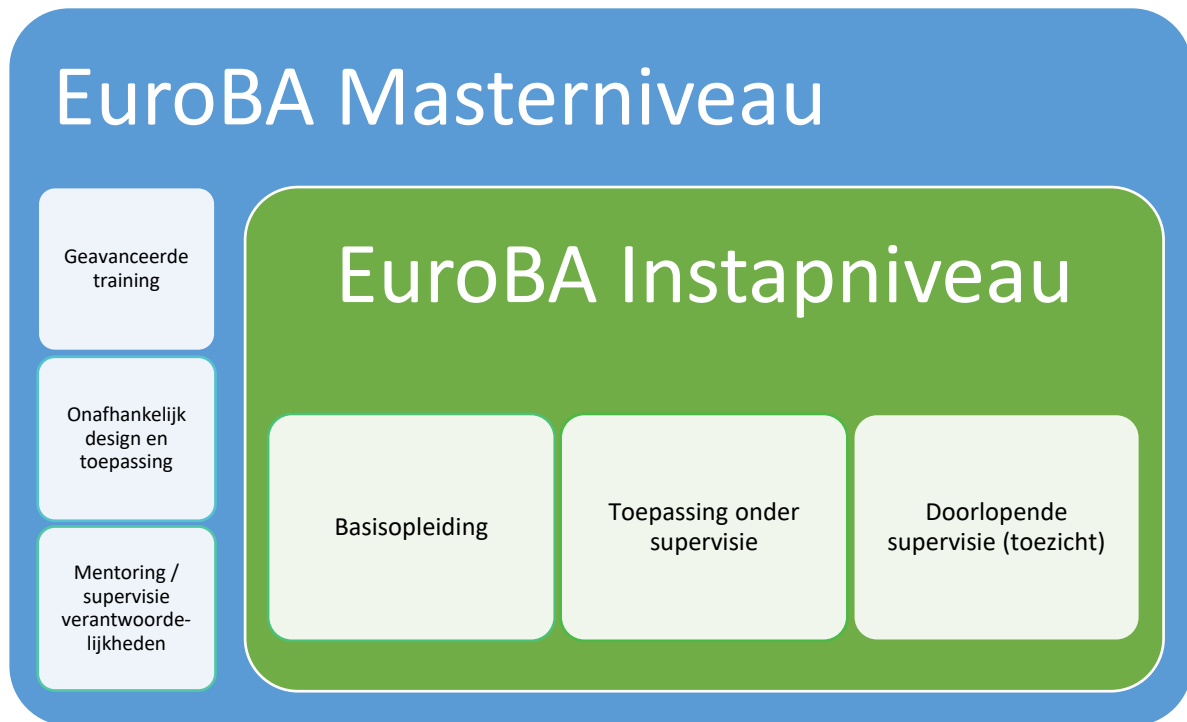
EuroBA Masterniveau

Geavanceerde training

Onafhankelijk design en toepassing

Mentoring / supervisie verantwoordelijkheden

EuroBA Instapniveau

Basisopleiding

Toepassing onder supervisie

Doorlopende supervisie (toezicht)